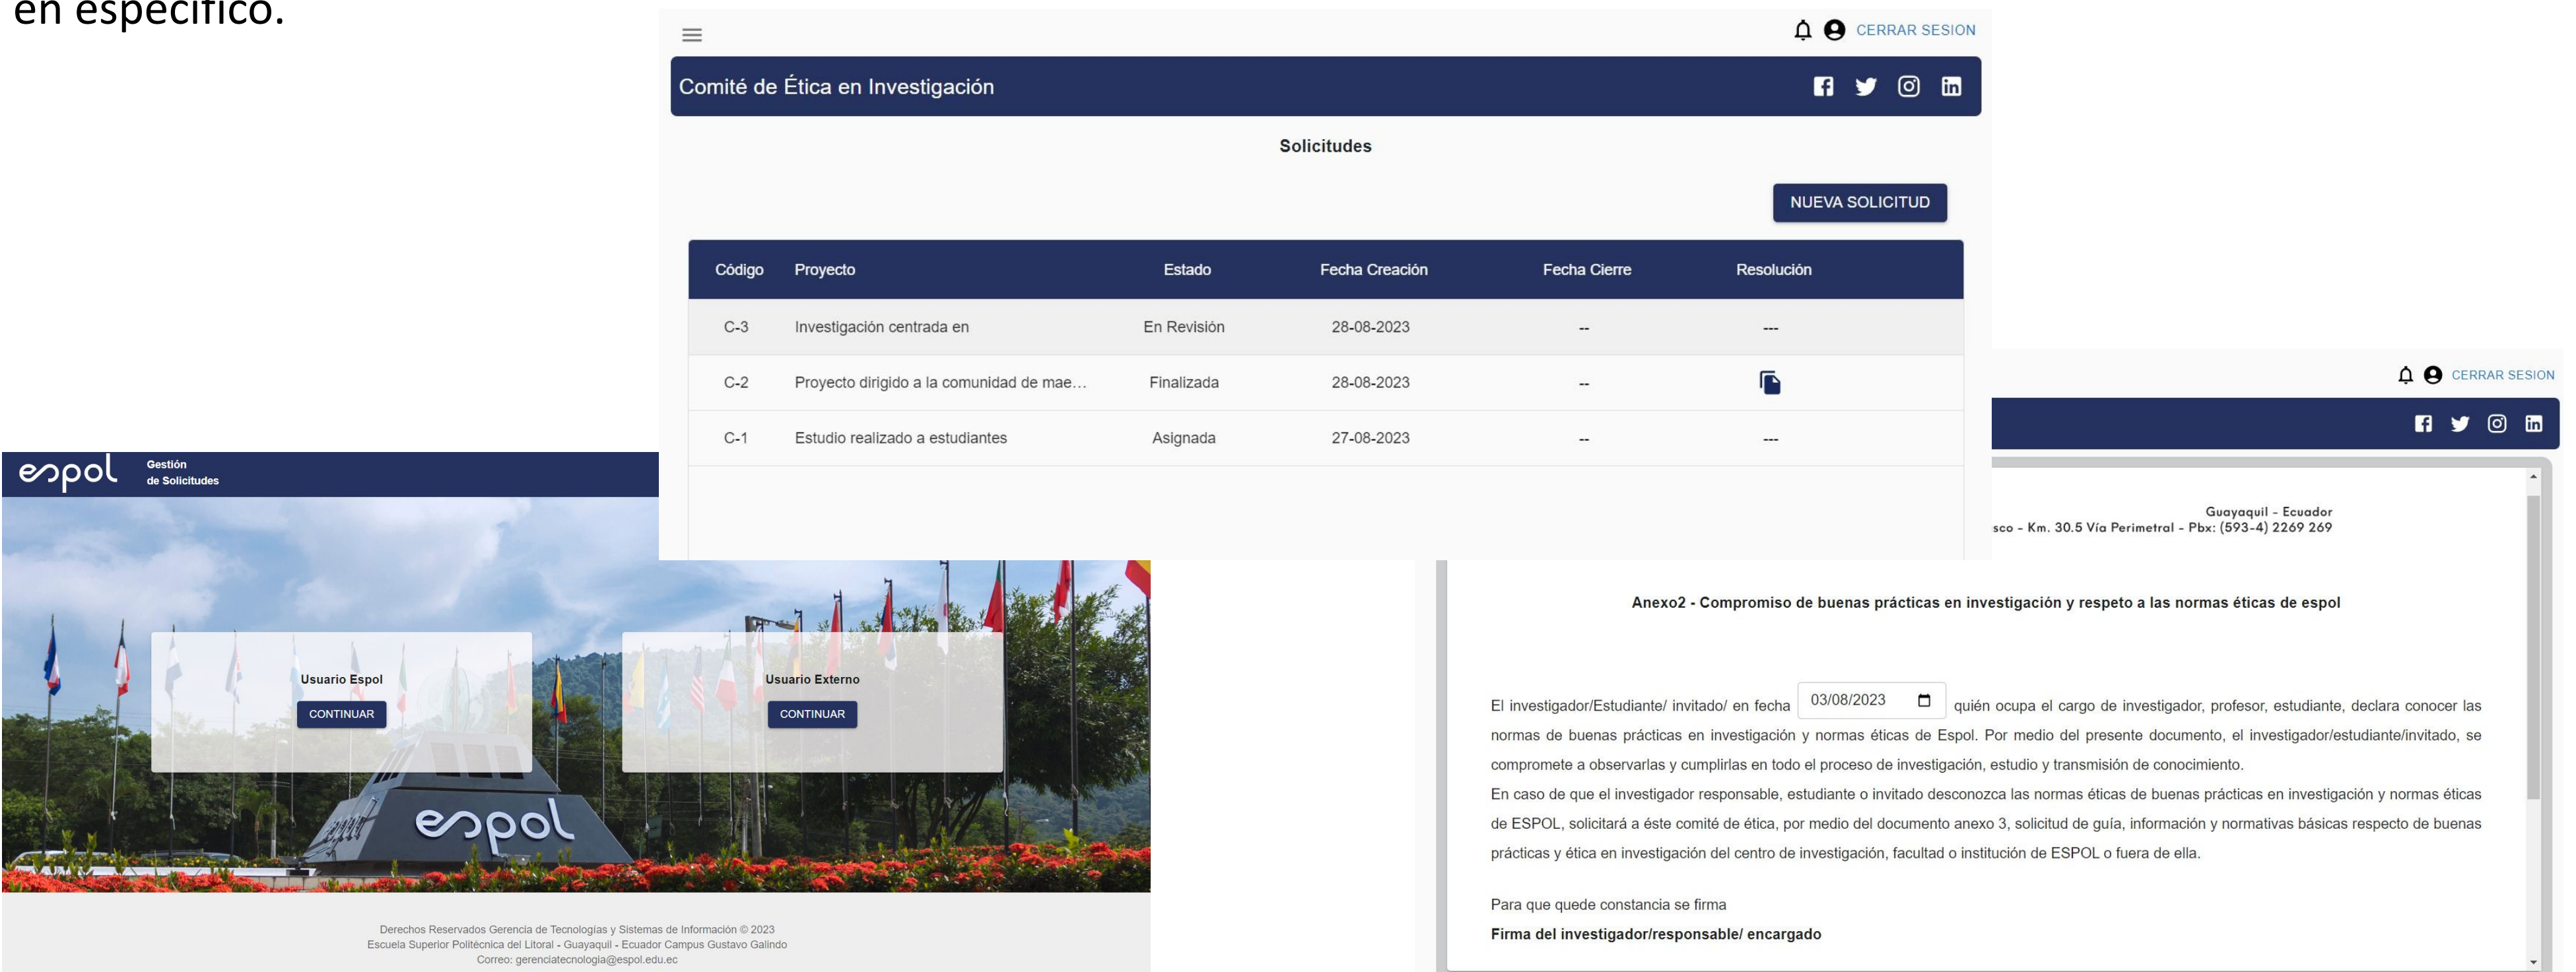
en específico.

CERRAR SESION

Comité de Ética en Investigación

Solicitudes

NUEVA SOLICITUD

| Código | Proyecto | Estado | Fecha Creación | Fecha Cierre | Resolución |
|---|---|---|---|---|---|
| C-3 | Investigación centrada en | En Revisión | 28-08-2023 | -- | --- |
| C-2 | Proyecto dirigido a la comunidad de mae... | Finalizada | 28-08-2023 | -- | |
| C-1 | Estudio realizado a estudiantes | Asignada | 27-08-2023 | -- | --- |

espol Gestión de Solicitudes

Usuario Espol
CONTINUAR

Usuario Externo
CONTINUAR

espol

Derechos Reservados Gerencia de Tecnologías y Sistemas de Información © 2023
Escuela Superior Politécnica del Litoral - Guayaquil - Ecuador Campus Gustavo Galindo
Correo: gerenciatecnologia@espol.edu.ec

CERRAR SESION

Guayaquil - Ecuador
sco - Km. 30.5 Vía Perimetral - Pbx: (593-4) 2269 269

Anexo2 - Compromiso de buenas prácticas en investigación y respeto a las normas éticas de espol

El investigador/Estudiante/ invitado/ en fecha 03/08/2023 quién ocupa el cargo de investigador, profesor, estudiante, declara conocer las normas de buenas prácticas en investigación y normas éticas de Espol. Por medio del presente documento, el investigador/estudiante/invitado, se compromete a observarlas y cumplirlas en todo el proceso de investigación, estudio y transmisión de conocimiento.
En caso de que el investigador responsable, estudiante o invitado desconozca las normas éticas de buenas prácticas en investigación y normas éticas de ESPOL, solicitará a éste comité de ética, por medio del documento anexo 3, solicitud de guía, información y normativas básicas respecto de buenas prácticas y ética en investigación del centro de investigación, facultad o institución de ESPOL o fuera de ella.

Para que quede constancia se firma
Firma del investigador/responsable/ encargado